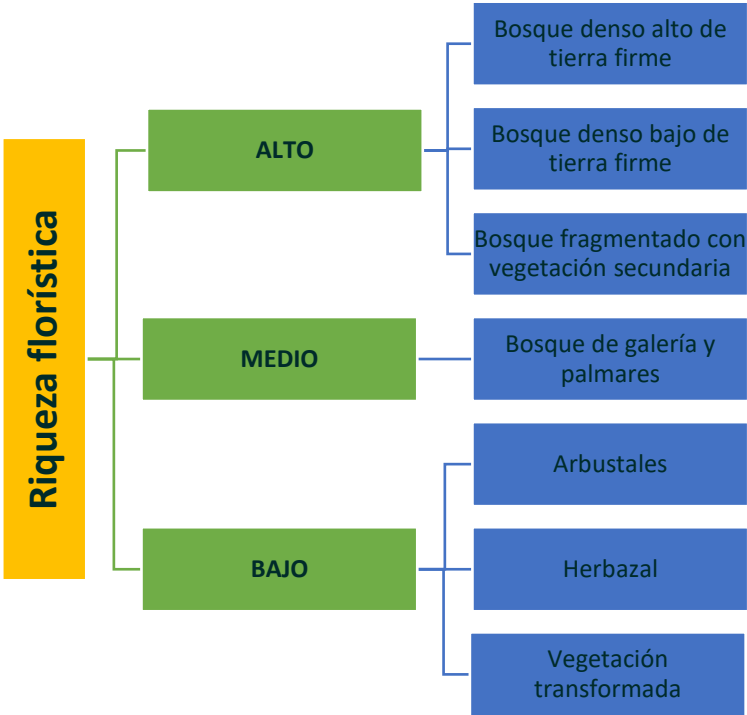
Riqueza florística

ALTO

Bosque denso alto de tierra firme

Bosque denso bajo de tierra firme

Bosque fragmentado con vegetación secundaria

MEDIO

Bosque de galería y palmares

BAJO

Arbustales

Herbazal

Vegetación transformada